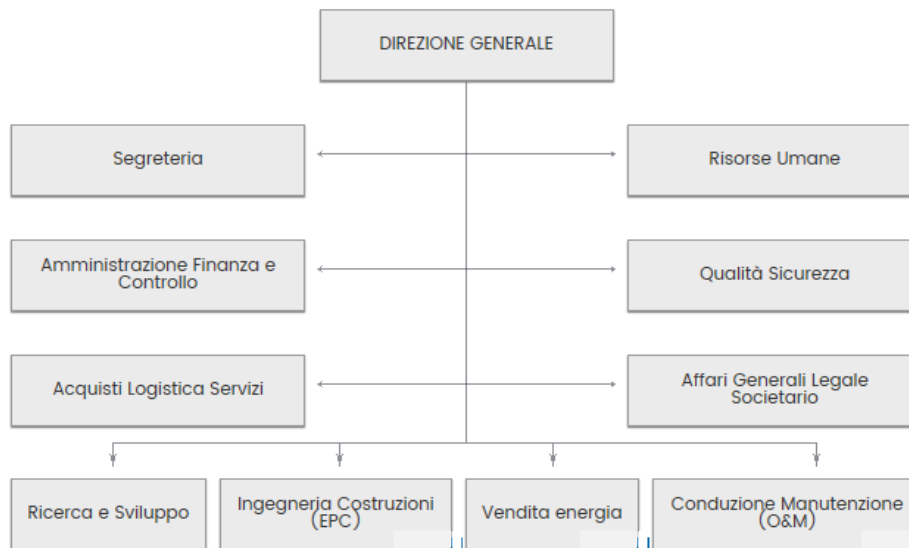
DIREZIONE GENERALE

Segreteria

Risorse Umane

Amministrazione Finanza e Controllo

Qualità Sicurezza

Acquisti Logistica Servizi

Affari Generali Legale Societario

Ricerca e Sviluppo

Ingegneria Costruzioni (EPC)

Vendita energia

Conduzione Manutenzione (O&M)